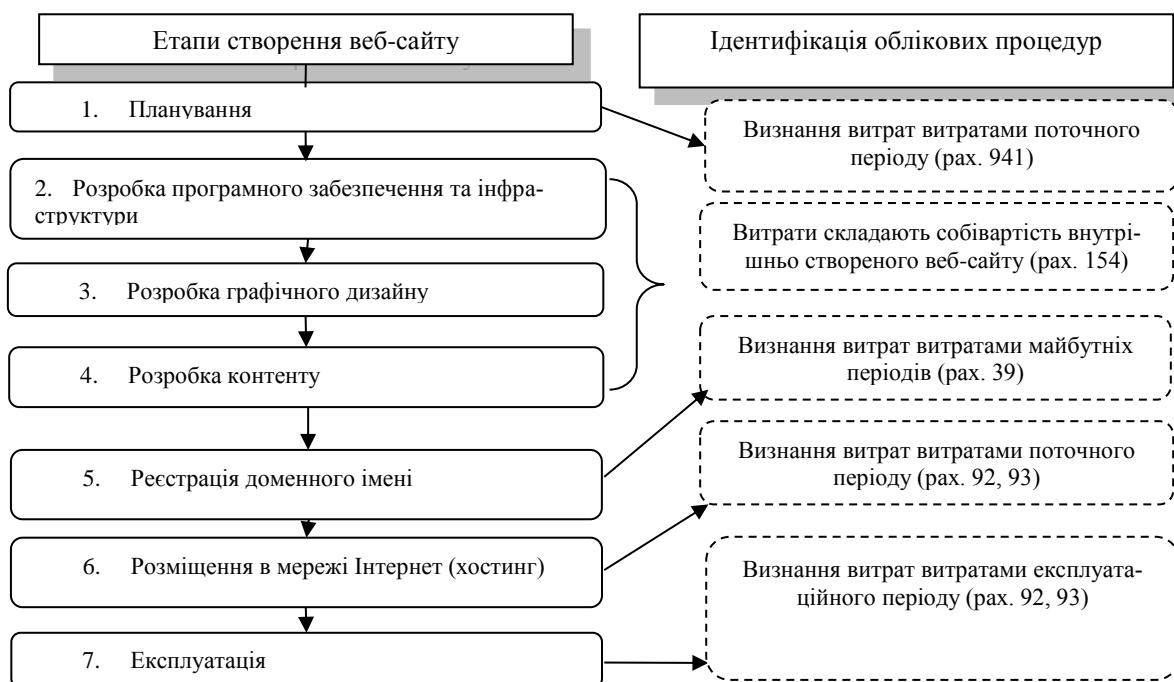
Етапи створення веб-сайту

1. Планування

2. Розробка програмного забезпечення та інфраструктури

3. Розробка графічного дизайну

4. Розробка контенту

5. Реєстрація доменного імені

6. Розміщення в мережі Інтернет (хостинг)

7. Експлуатація

Ідентифікація облікових процедур

Визнання витрат витратами поточного періоду (рах. 941)

Витрати складають собівартість внутрішньо створеного веб-сайту (рах. 154)

Визнання витрат витратами майбутніх періодів (рах. 39)

Визнання витрат витратами поточного періоду (рах. 92, 93)

Визнання витрат витратами експлуатаційного періоду (рах. 92, 93)